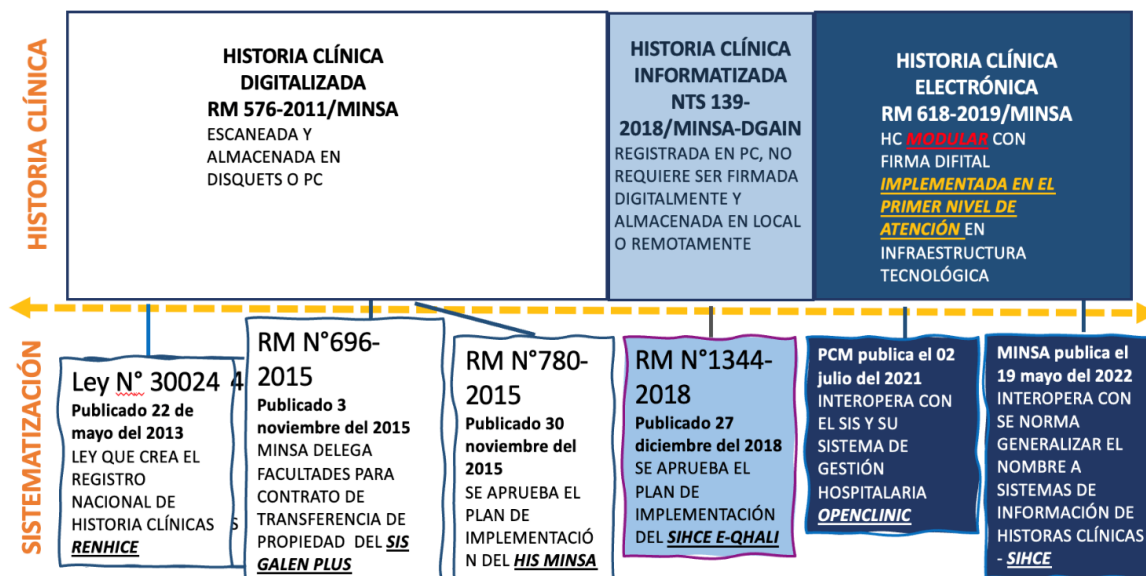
HISTORIA CLÍNICA

HISTORIA CLÍNICA DIGITALIZADA
RM 576-2011/MINSA
ESCANEADA Y ALMACENADA EN DISQUETS O PC

HISTORIA CLÍNICA INFORMATIZADA
NTS 139-2018/MINSA-DGAIN
REGISTRADA EN PC, NO REQUIERE SER FIRMADA DIGITALMENTE Y ALMACENADA EN LOCAL O REMOTAMENTE

HISTORIA CLÍNICA ELECTRÓNICA
RM 618-2019/MINSA
HC *MODULAR* CON FIRMA DIFITAL *IMPLEMENTADA EN EL PRIMER NIVEL DE ATENCIÓN* EN INFRAESTRUCTURA TECNOLÓGICA

SISTEMATIZACIÓN

Ley N° 30024 4
Publicado 22 de mayo del 2013
LEY QUE CREA EL REGISTRO NACIONAL DE HISTORIA CLÍNICAS S *RENHICE*

RM N°696-2015
Publicado 3 noviembre del 2015
MINSA DELEGA FACULTADES PARA CONTRATO DE TRANSFERENCIA DE PROPIEDAD DEL *SIS GALEN PLUS*

RM N°780-2015
Publicado 30 noviembre del 2015
SE APRUEBA EL PLAN DE IMPLEMENTACIÓN DEL *HIS MINSA*

RM N°1344-2018
Publicado 27 diciembre del 2018
SE APRUEBA EL PLAN DE IMPLEMENTACIÓN DEL *SIHCE E-QHALI*

PCM publica el 02 julio del 2021
INTEROPERA CON EL SIS Y SU SISTEMA DE GESTIÓN HOSPITALARIA *OPENCLINIC*

MINSA publica el 19 mayo del 2022
INTEROPERA CON SE NORMA GENERALIZAR EL NOMBRE A SISTEMAS DE INFORMACIÓN DE HISTORAS CLÍNICAS - *SIHCE*